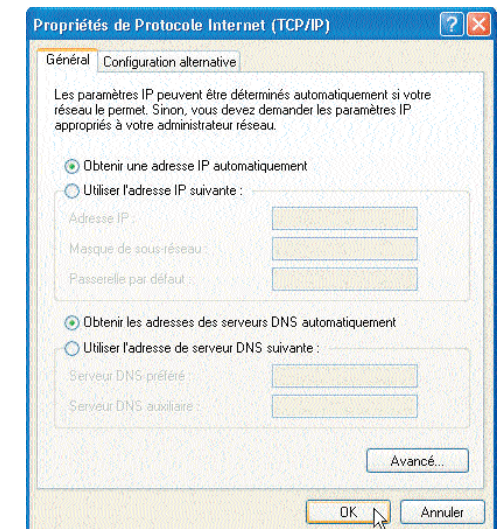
Propriétés de Protocole Internet (TCP/IP)

Général | Configuration alternative

Les paramètres IP peuvent être déterminés automatiquement si votre réseau le permet. Sinon, vous devez demander les paramètres IP appropriés à votre administrateur réseau.

Obtenir une adresse IP automatiquement
Utiliser l'adresse IP suivante :
Adresse IP :
Masque de sous-réseau :
Passerelle par défaut :

Obtenir les adresses des serveurs DNS automatiquement
Utiliser l'adresse de serveur DNS suivante :
Serveur DNS préféré :
Serveur DNS auxiliaire :

Avancé...

OK
Annuler